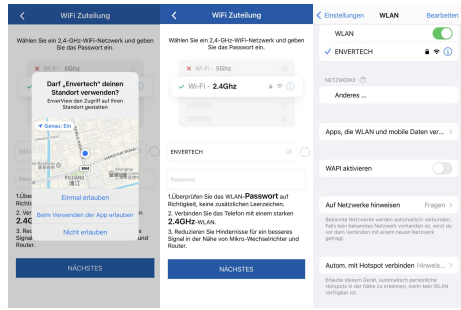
WiFi Zuteilung

Wählen Sie ein 2,4-GHz-WiFi-Netzwerk und geben Sie das Passwort ein.

Darf „Envertech" deinen Standort verwenden?
EnverView den Zugriff auf Ihren Standort gestatten

Genau: Ein

Einmal erlauben
Beim Verwenden der App erlauben
Nicht erlauben

1.Überp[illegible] Richtigk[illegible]
2. Verb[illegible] 2.4GHz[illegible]
3. Redu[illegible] Signal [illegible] Router.

NÄCHSTES

WiFi Zuteilung

Wählen Sie ein 2,4-GHz-WiFi-Netzwerk und geben Sie das Passwort ein.

Wi-Fi - 5GHz
Wi-Fi - 2.4Ghz

ENVERTECH

Password

1.Überprüfen Sie das WLAN-Passwort auf Richtigkeit, keine zusätzlichen Leerzeichen.
2. Verbinden Sie das Telefon mit einem starken 2.4GHz-WLAN.
3. Reduzieren Sie Hindernisse für ein besseres Signal in der Nähe von Mikro-Wechselrichter und Router.

NÄCHSTES

Einstellungen WLAN Bearbeiten

WLAN
ENVERTECH

NETZWERKE
Anderes ...

Apps, die WLAN und mobile Daten ver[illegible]

WAPI aktivieren

Auf Netzwerke hinweisen Fragen

Bekannte Netzwerke werden automatisch verbunden. Falls kein bekanntes Netzwerk vorhanden ist, wirst du vor dem Verbinden mit einem neuen Netzwerk gefragt.

Autom. mit Hotspot verbinden Hinweis...

Erlaube diesem Gerät, automatisch persönliche Hotspots in der Nähe zu erkennen, wenn kein WLAN verfügbar ist.